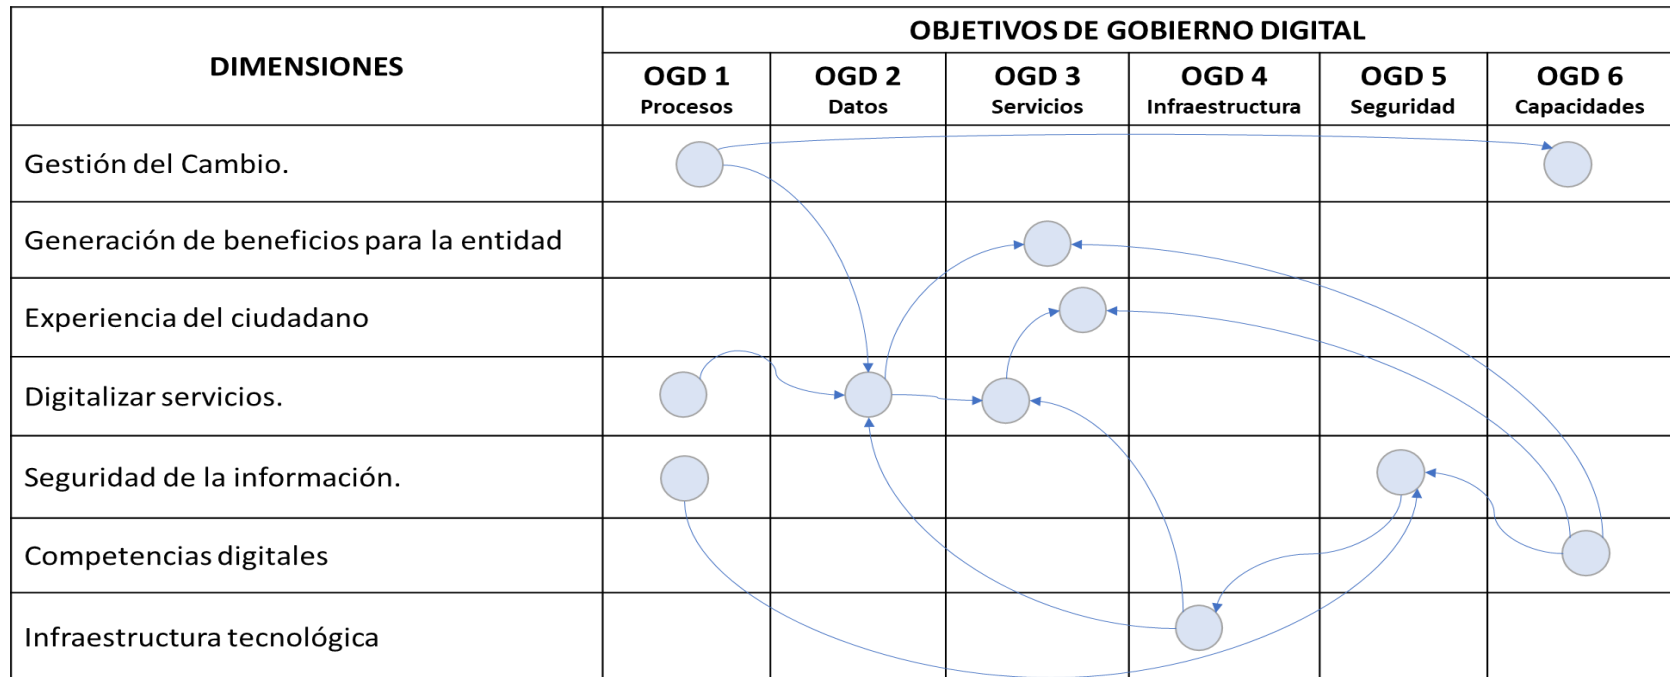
| DIMENSIONES | OBJETIVOS DE GOBIERNO DIGITAL | | | | | |
|---|---|---|---|---|---|---|
| | OGD 1 Procesos | OGD 2 Datos | OGD 3 Servicios | OGD 4 Infraestructura | OGD 5 Seguridad | OGD 6 Capacidades |
| Gestión del Cambio. | | | | | | |
| Generación de beneficios para la entidad | | | | | | |
| Experiencia del ciudadano | | | | | | |
| Digitalizar servicios. | | | | | | |
| Seguridad de la información. | | | | | | |
| Competencias digitales | | | | | | |
| Infraestructura tecnológica | | | | | | |